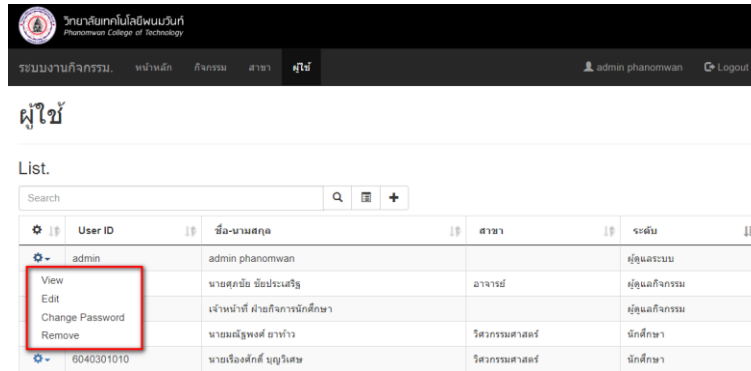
วิทยาลัยเทคโนโลยีพนมวันท์
Phanomwan College of Technology

ระบบงานกิจกรรม. หน้าหลัก กิจกรรม สาขา ผู้ใช้ admin phanomwan Logout

ผู้ใช้

List.

Search

| | User ID | ชื่อ-นามสกุล | สาขา | ระดับ |
|---|---|---|---|---|
| | admin | admin phanomwan | | ผู้ดูแลระบบ |
| View | | นายศุภชัย ชัยประเสริฐ | อาจารย์ | ผู้ดูแลกิจกรรม |
| Edit | | เจ้าหน้าที่ ฝ่ายกิจการนักศึกษา | | ผู้ดูแลกิจกรรม |
| Change Password | | นายณัฐพงศ์ ยาทำว | วิศวกรรมศาสตร์ | นักศึกษา |
| Remove | | | | |
| | 6040301010 | นายเรืองศักดิ์ บุญวิเศษ | วิศวกรรมศาสตร์ | นักศึกษา |